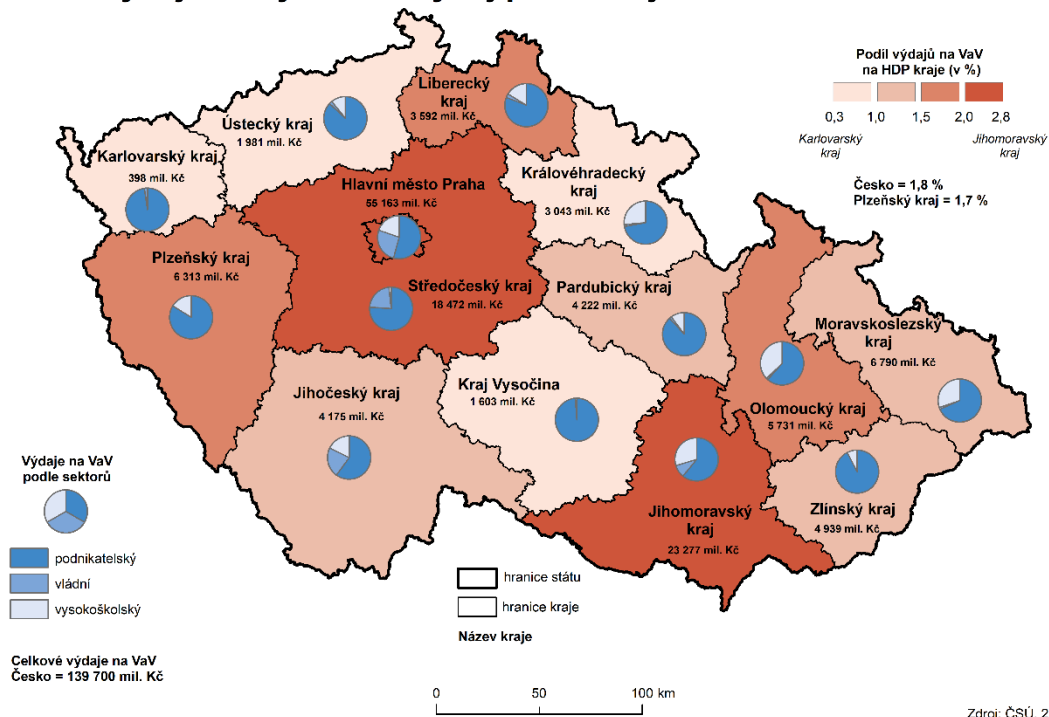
Podíl výdajů na VaV na HDP kraje (v %)

0,3 1,0 1,5 2,0 2,8

Karlovarský kraj

Jihomoravský kraj

Česko = 1,8 %
Plzeňský kraj = 1,7 %

Liberecký kraj
3 592 mil. Kč

Ústecký kraj
1 981 mil. Kč

Karlovarský kraj
398 mil. Kč

Hlavní město Praha
55 163 mil. Kč

Královéhradecký kraj
3 043 mil. Kč

Plzeňský kraj
6 313 mil. Kč

Středočeský kraj
18 472 mil. Kč

Pardubický kraj
4 222 mil. Kč

Moravskoslezský kraj
6 790 mil. Kč

Jihočeský kraj
4 175 mil. Kč

Kraj Vysočina
1 603 mil. Kč

Olomoucký kraj
5 731 mil. Kč

Zlínský kraj
4 939 mil. Kč

Jihomoravský kraj
23 277 mil. Kč

Výdaje na VaV podle sektorů

podnikatelský
vládní
vysokoškolský

hranice státu
hranice kraje
Název kraje

Celkové výdaje na VaV
Česko = 139 700 mil. Kč

0 50 100 km

Zdroj: ČSÚ, 2